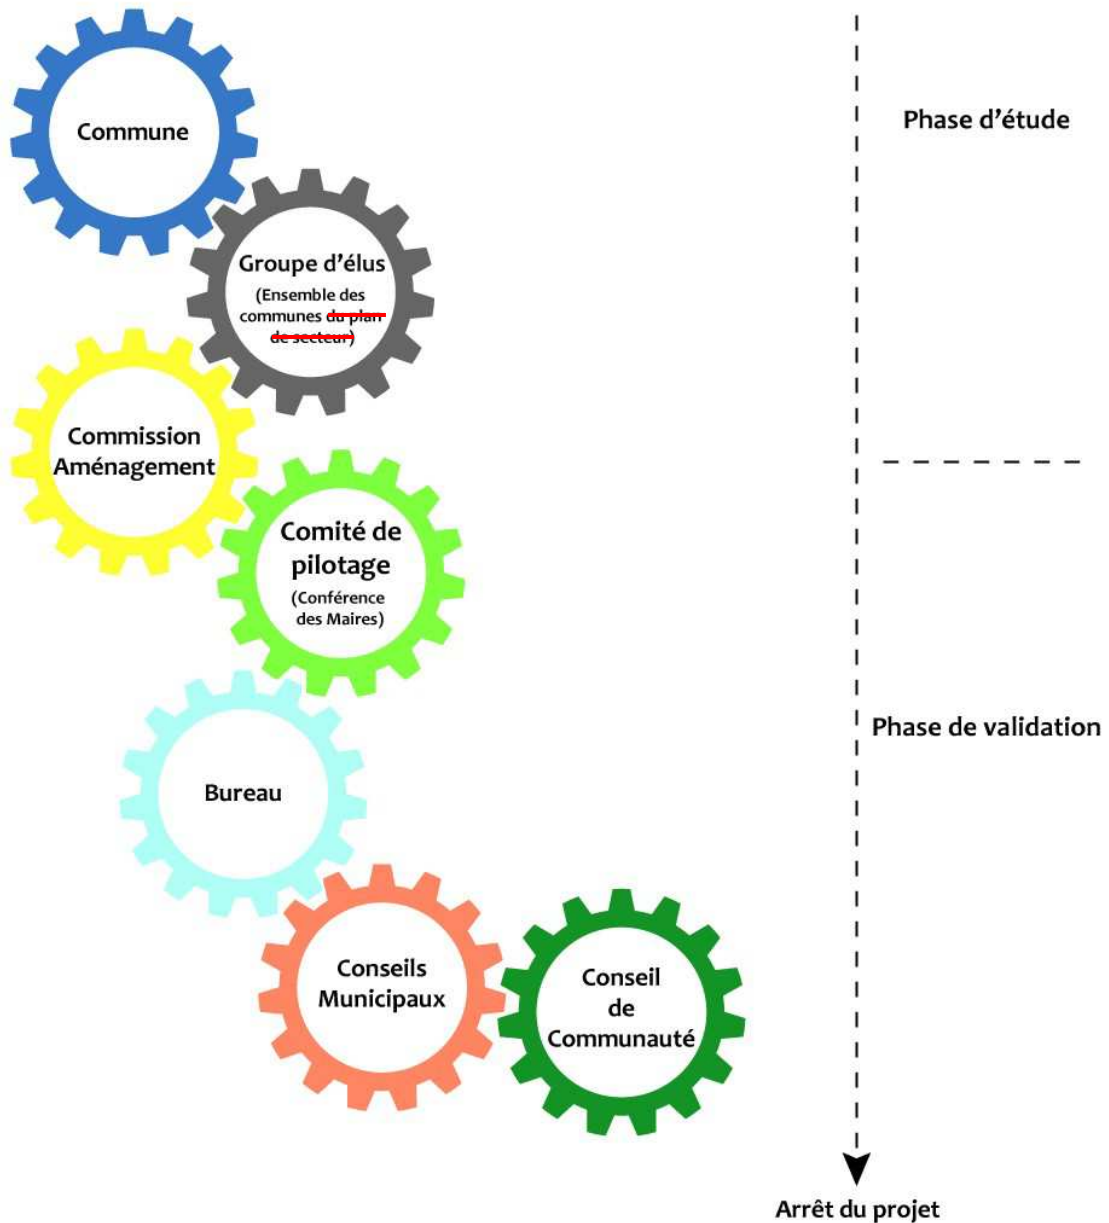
Commune

Phase d'étude

Groupe d'élus
(Ensemble des communes ~~du plan de secteur~~)

Commission Aménagement

Comité de pilotage
(Conférence des Maires)

Phase de validation

Bureau

Conseils Municipaux

Conseil de Communauté

Arrêt du projet